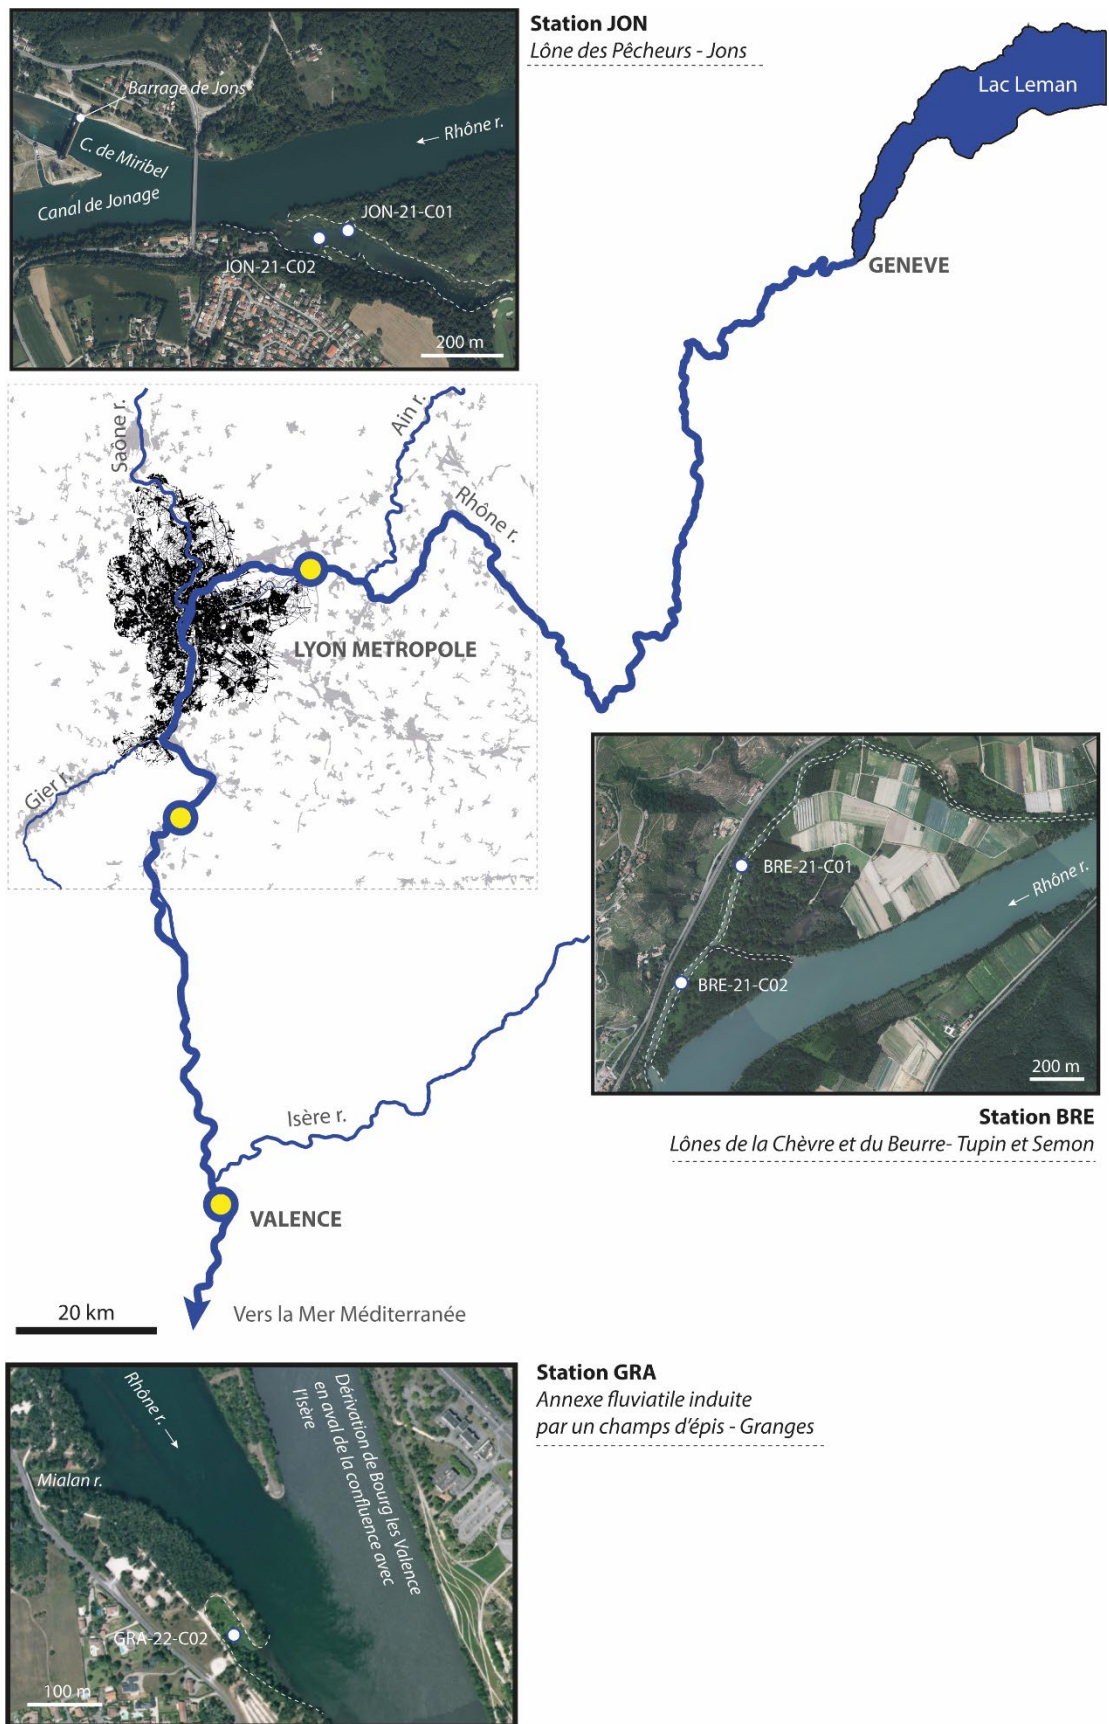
Station JON
Lône des Pêcheurs - Jons

Barrage de Jons
C. de Miribel
Rhône r.
Canal de Jonage
JON-21-C01
JON-21-C02
200 m

Lac Leman
GENEVE

Saône r.
Ain r.
Rhône r.
LYON METROPOLE
Gier r.

BRE-21-C01
Rhône r.
BRE-21-C02
200 m

Station BRE
Lônes de la Chèvre et du Beurre- Tupin et Semon

Isère r.
VALENCE

20 km
Vers la Mer Méditerranée

Rhône r.
Dérivation de Bourg les Valence en aval de la confluence avec l'Isère
Mialan r.
GRA-22-C02
100 m

Station GRA
Annexe fluviatile induite par un champs d'épis - Granges